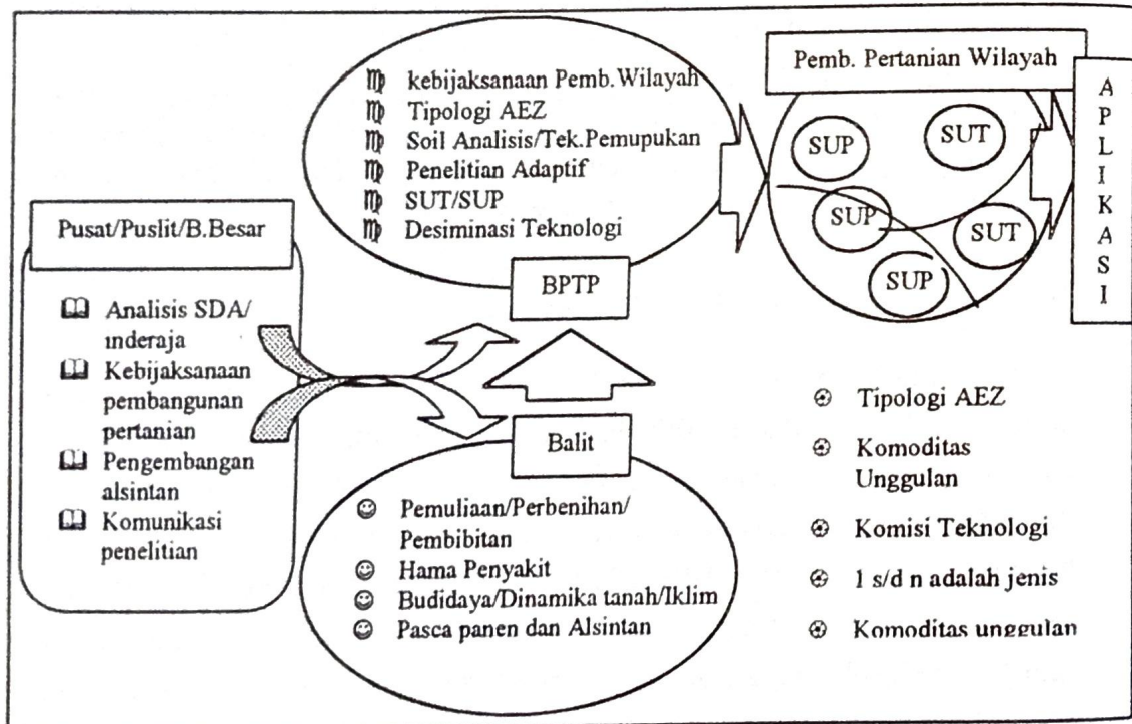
♍ kebijaksanaan Pemb.Wilayah
♍ Tipologi AEZ
♍ Soil Analisis/Tek.Pemupukan
♍ Penelitian Adaptif
♍ SUT/SUP
♍ Desiminasi Teknologi

Pemb. Pertanian Wilayah

SUP
SUT
SUP
SUT
SUP

A P L I K A S I

Pusat/Puslit/B.Besar

🕮 Analisis SDA/ inderaja
🕮 Kebijaksanaan pembangunan pertanian
🕮 Pengembangan alsintan
🕮 Komunikasi penelitian

BPTP

Balit

☺ Pemuliaan/Perbenihan/ Pembibitan
☺ Hama Penyakit
☺ Budidaya/Dinamika tanah/Iklim
☺ Pasca panen dan Alsintan

⊛ Tipologi AEZ
⊛ Komoditas Unggulan
⊛ Komisi Teknologi
⊛ 1 s/d n adalah jenis
⊛ Komoditas unggulan